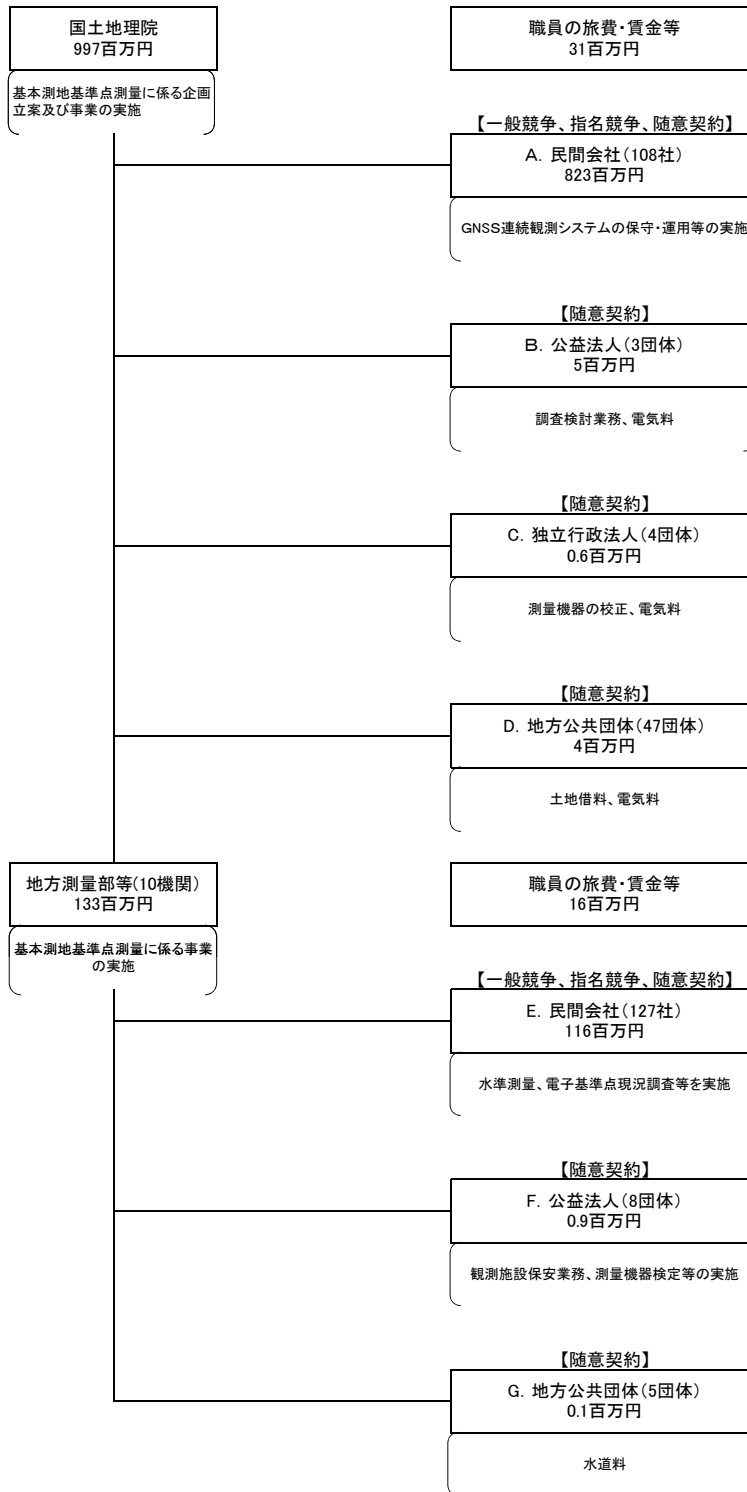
国土地理院
997百万円

基本測地基準点測量に係る企画立案及び事業の実施

職員の旅費・賃金等
31百万円

【一般競争、指名競争、随意契約】
A. 民間会社(108社)
823百万円

GNSS連続観測システムの保守・運用等の実施

【随意契約】
B. 公益法人(3団体)
5百万円

調査検討業務、電気料

【随意契約】
C. 独立行政法人(4団体)
0.6百万円

測量機器の校正、電気料

【随意契約】
D. 地方公共団体(47団体)
4百万円

土地借料、電気料

地方測量部等(10機関)
133百万円

基本測地基準点測量に係る事業の実施

職員の旅費・賃金等
16百万円

【一般競争、指名競争、随意契約】
E. 民間会社(127社)
116百万円

水準測量、電子基準点現況調査等を実施

【随意契約】
F. 公益法人(8団体)
0.9百万円

観測施設保安業務、測量機器検定等の実施

【随意契約】
G. 地方公共団体(5団体)
0.1百万円

水道料